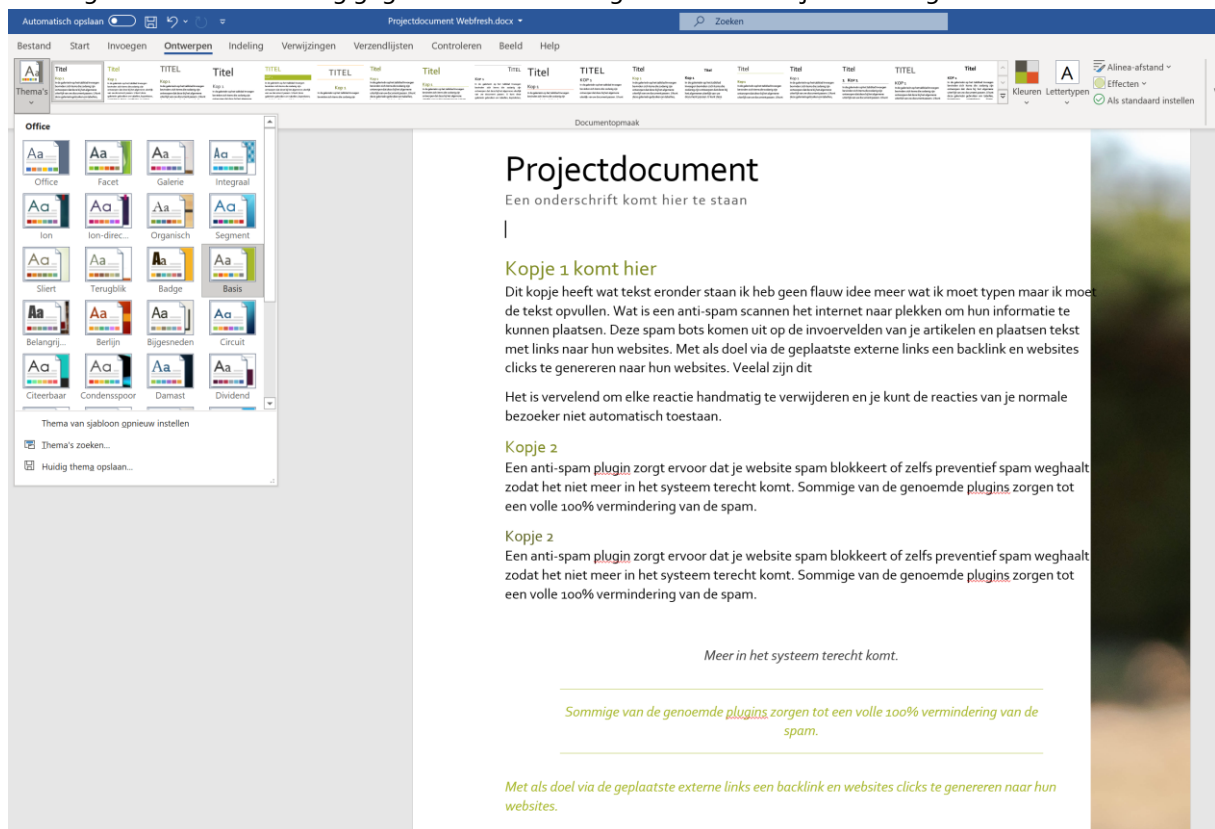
Automatisch opslaan Projectdocument Webfresh.docx Zoeken

Bestand Start Invoegen Ontwerpen Indeling Verwijzingen Verzendlijsten Controleren Beeld Help

Thema's Titel Titel TITEL Titel TITEL TITEL Titel Titel Titel TITEL Titel Titel Titel Titel Titel TITEL Titel Kleuren Lettertypen Alinea-afstand Effecten Als standaard instellen

Documentopmaak

Office

Office Facet Galerie Integraal
Ion Ion-direc... Organisch Segment
Sliert Terugblik Badge Basis
Belangrij... Berlijn Bijgesneden Circuit
Citeerbaar Condensspoor Damast Dividend

Thema van sjabloon opnieuw instellen
Thema's zoeken...
Huidig thema opslaan...

Projectdocument
Een onderschrift komt hier te staan

Kopje 1 komt hier
Dit kopje heeft wat tekst eronder staan ik heb geen flauw idee meer wat ik moet typen maar ik moet de tekst opvullen. Wat is een anti-spam scannen het internet naar plekken om hun informatie te kunnen plaatsen. Deze spam bots komen uit op de invoervelden van je artikelen en plaatsen tekst met links naar hun websites. Met als doel via de geplaatste externe links een backlink en websites clicks te genereren naar hun websites. Veelal zijn dit

Het is vervelend om elke reactie handmatig te verwijderen en je kunt de reacties van je normale bezoeker niet automatisch toestaan.

Kopje 2
Een anti-spam plugin zorgt ervoor dat je website spam blokkeert of zelfs preventief spam weghaalt zodat het niet meer in het systeem terecht komt. Sommige van de genoemde plugins zorgen tot een volle 100% vermindering van de spam.

Kopje 2
Een anti-spam plugin zorgt ervoor dat je website spam blokkeert of zelfs preventief spam weghaalt zodat het niet meer in het systeem terecht komt. Sommige van de genoemde plugins zorgen tot een volle 100% vermindering van de spam.

Meer in het systeem terecht komt.

Sommige van de genoemde plugins zorgen tot een volle 100% vermindering van de spam.

Met als doel via de geplaatste externe links een backlink en websites clicks te genereren naar hun websites.